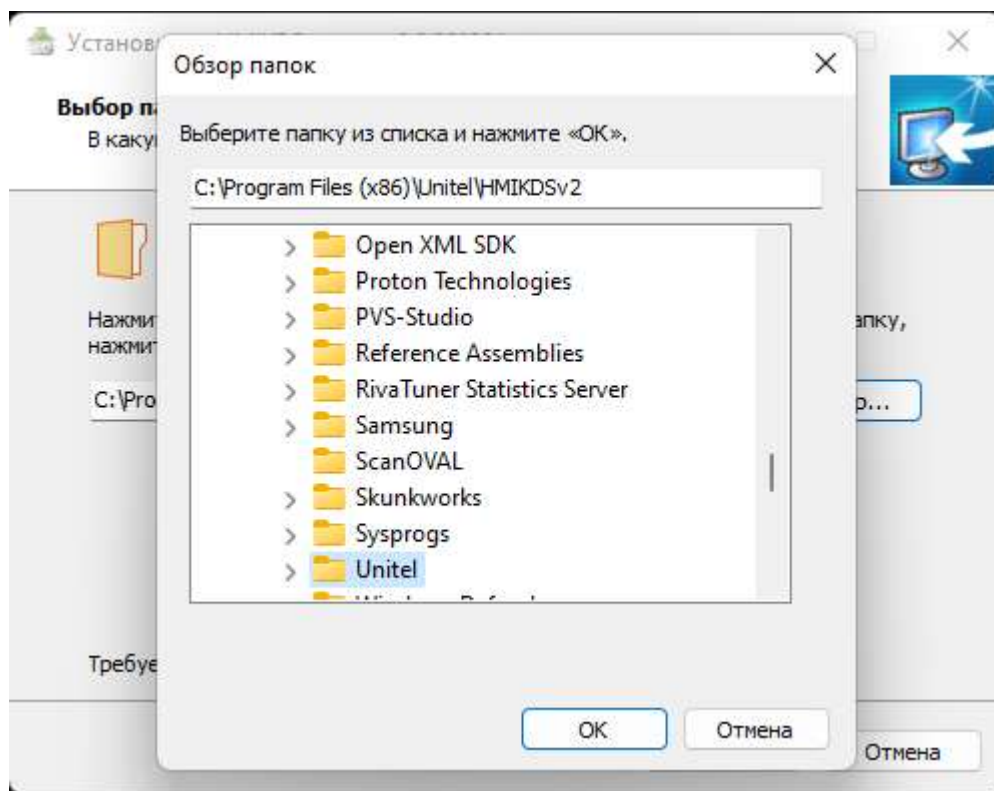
Установ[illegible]

Выбор па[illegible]
В каку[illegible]

Нажми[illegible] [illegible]апку,
нажми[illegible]

C:\Pro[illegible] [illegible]р...

Требуе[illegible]

Отмена

Обзор папок

Выберите папку из списка и нажмите «OK».

C:\Program Files (x86)\Unitel\HMIKDSv2

Open XML SDK
Proton Technologies
PVS-Studio
Reference Assemblies
RivaTuner Statistics Server
Samsung
ScanOVAL
Skunkworks
Sysprogs
Unitel
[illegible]

OK
Отмена